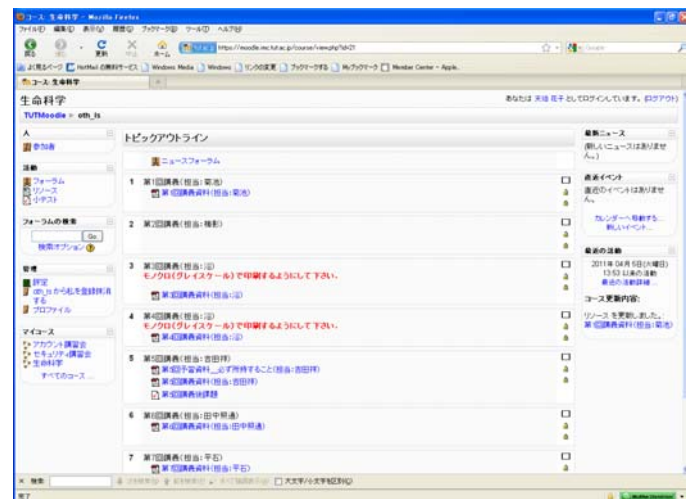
コース: 生命科学 - Mozilla Firefox

ファイル(F) 編集(E) 表示(V) 履歴(S) ブックマーク(B) ツール(T) ヘルプ(H)

https://moodle.imc.tut.ac.jp/course/view.php?id=21

よく見るページ Hotmail の無料サービス Windows Media Windows リンクの変更 ブックマークする My ブックマーク Member Center - Apple

コース: 生命科学

生命科学

あなたは 天培 花子 としてログインしています。(ログアウト)

TUTMoodle » oth_ls

人
参加者

活動
フォーラム
リソース
小テスト

フォーラムの検索
Go
検索オプション

管理
評定
oth_ls から私を登録解除する
プロファイル

マイコース
アカウント講習会
セキュリティ講習会
生命科学
すべてのコース ...

トピックアウトライン

ニュースフォーラム

1 第1回講義(担当:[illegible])
第1回講義資料(担当:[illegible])

2 第2回講義(担当:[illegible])

3 第3回講義(担当:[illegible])
モノクロ(グレイスケール)で印刷するようにして下さい。
第3回講義資料(担当:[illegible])

4 第4回講義(担当:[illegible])
モノクロ(グレイスケール)で印刷するようにして下さい。
第4回講義資料(担当:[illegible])

5 第5回講義(担当:吉田祥)
第5回予習資料_必ず持参すること(担当:吉田祥)
第5回講義資料(担当:吉田祥)
第5回講義課題

6 第6回講義(担当:田中照通)
第6回講義資料(担当:田中照通)

7 第7回講義(担当:平石)
第7回講義資料(担当:平石)

最新ニュース
(新しいニュースはありません。)

直近イベント
直近のイベントはありません。
カレンダーへ移動する...
新しいイベント...

最近の活動
2011年 04月 5日(火曜日) 13:53 以降の活動
最近の活動報告
コース更新内容:
リソース を更新しました:
第1回講義資料(担当:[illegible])

× 検索:
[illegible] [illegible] 大文字/小文字を区別(C)

完了